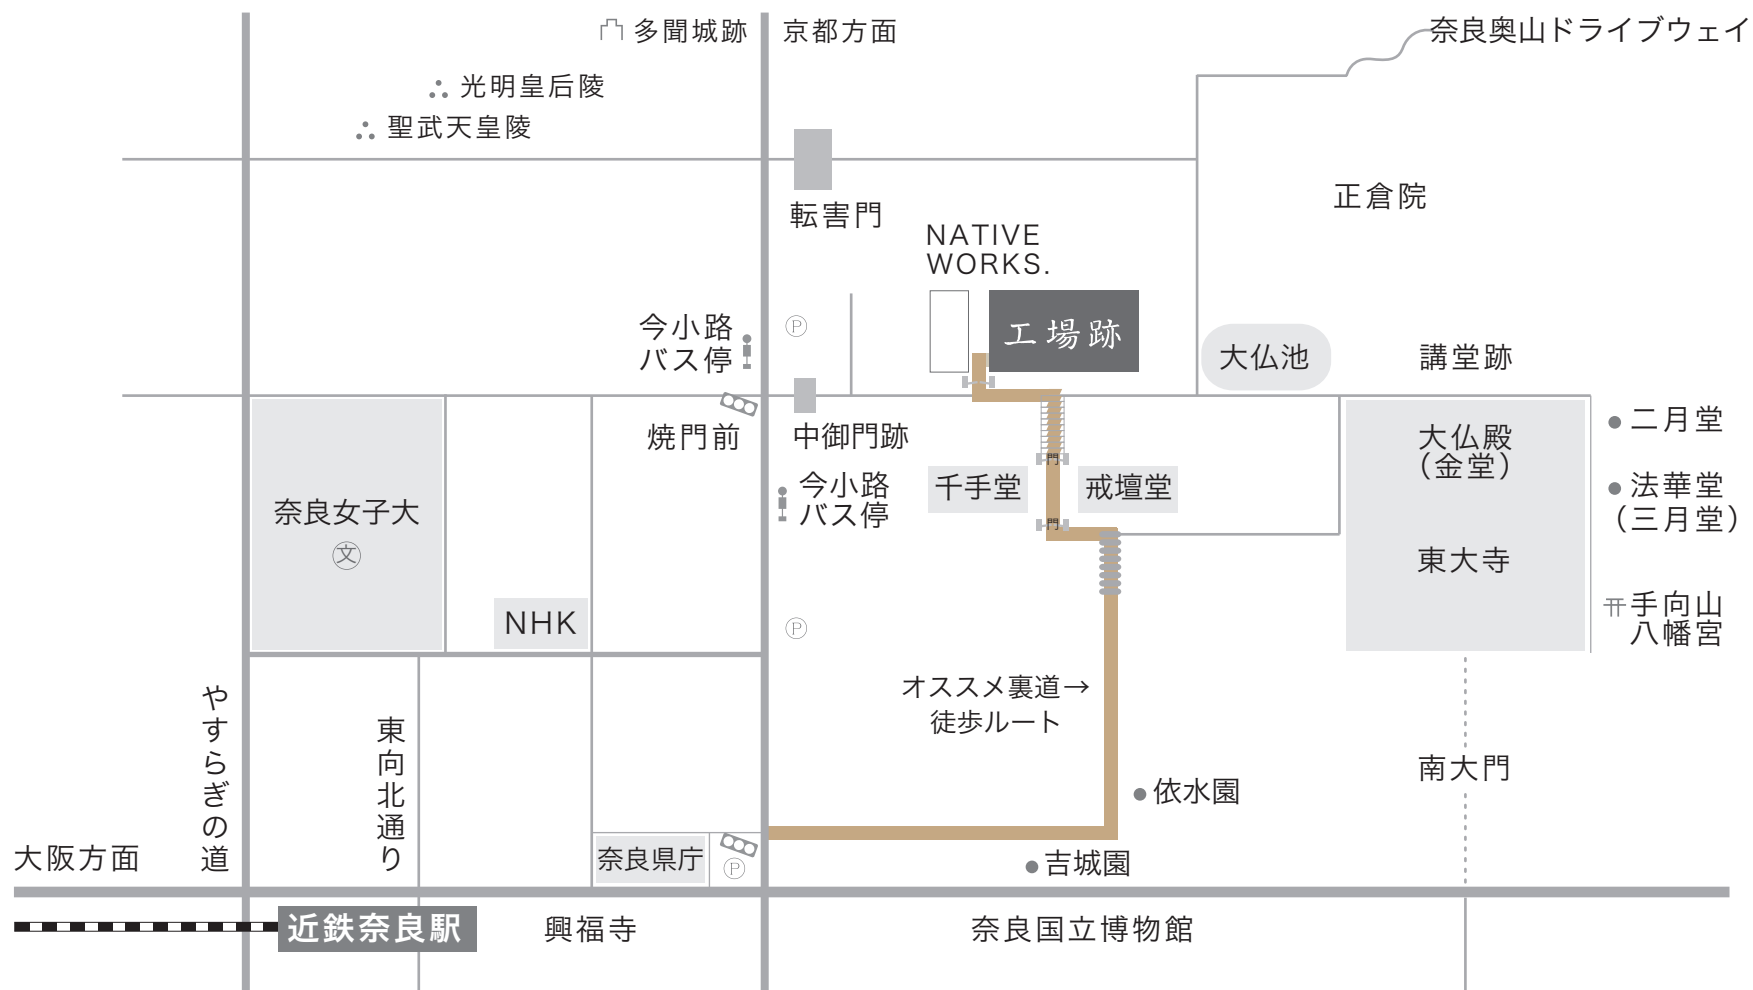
多聞城跡
京都方面
奈良奥山ドライブウェイ
光明皇后陵
聖武天皇陵
転害門
正倉院
NATIVE WORKS.
工場跡
今小路 バス停
大仏池
講堂跡
焼門前
中御門跡
二月堂
大仏殿 (金堂)
法華堂 (三月堂)
千手堂
戒壇堂
今小路 バス停
奈良女子大
東大寺
手向山 八幡宮
NHK
オススメ裏道→ 徒歩ルート
やすらぎの道
東向北通り
南大門
依水園
大阪方面
奈良県庁
吉城園
近鉄奈良駅
興福寺
奈良国立博物館